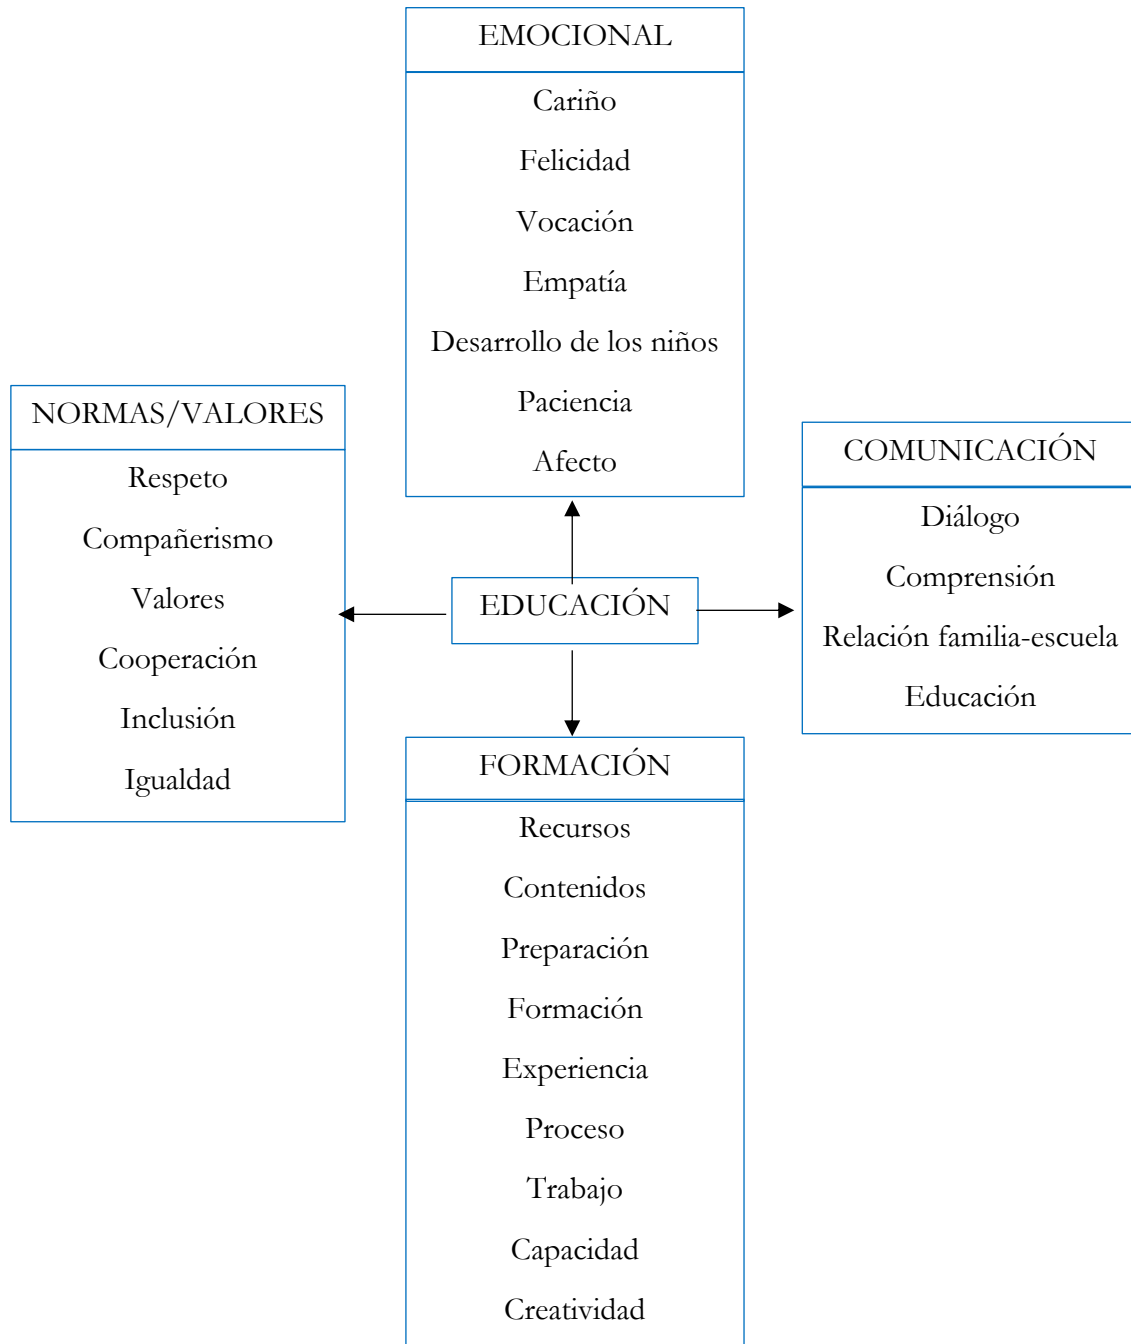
EMOCIONAL

Cariño
Felicidad
Vocación
Empatía
Desarrollo de los niños
Paciencia
Afecto

NORMAS/VALORES

Respeto
Compañerismo
Valores
Cooperación
Inclusión
Igualdad

EDUCACIÓN

COMUNICACIÓN

Diálogo
Comprensión
Relación familia-escuela
Educación

FORMACIÓN

Recursos
Contenidos
Preparación
Formación
Experiencia
Proceso
Trabajo
Capacidad
Creatividad